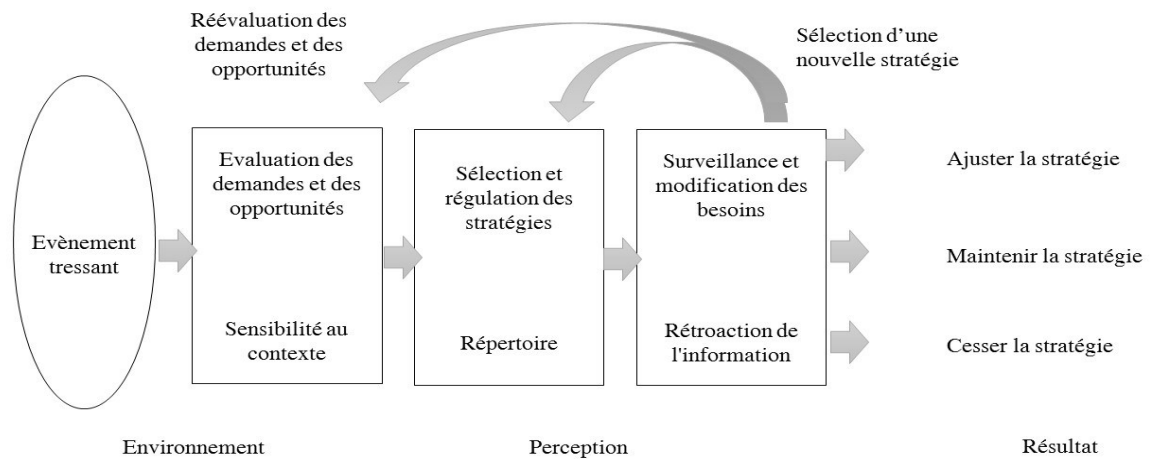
Réévaluation des demandes et des opportunités

Sélection d'une nouvelle stratégie

Evènement tressant

Evaluation des demandes et des opportunités

Sensibilité au contexte

Sélection et régulation des stratégies

Répertoire

Surveillance et modification des besoins

Rétroaction de l'information

Ajuster la stratégie

Maintenir la stratégie

Cesser la stratégie

Environnement

Perception

Résultat